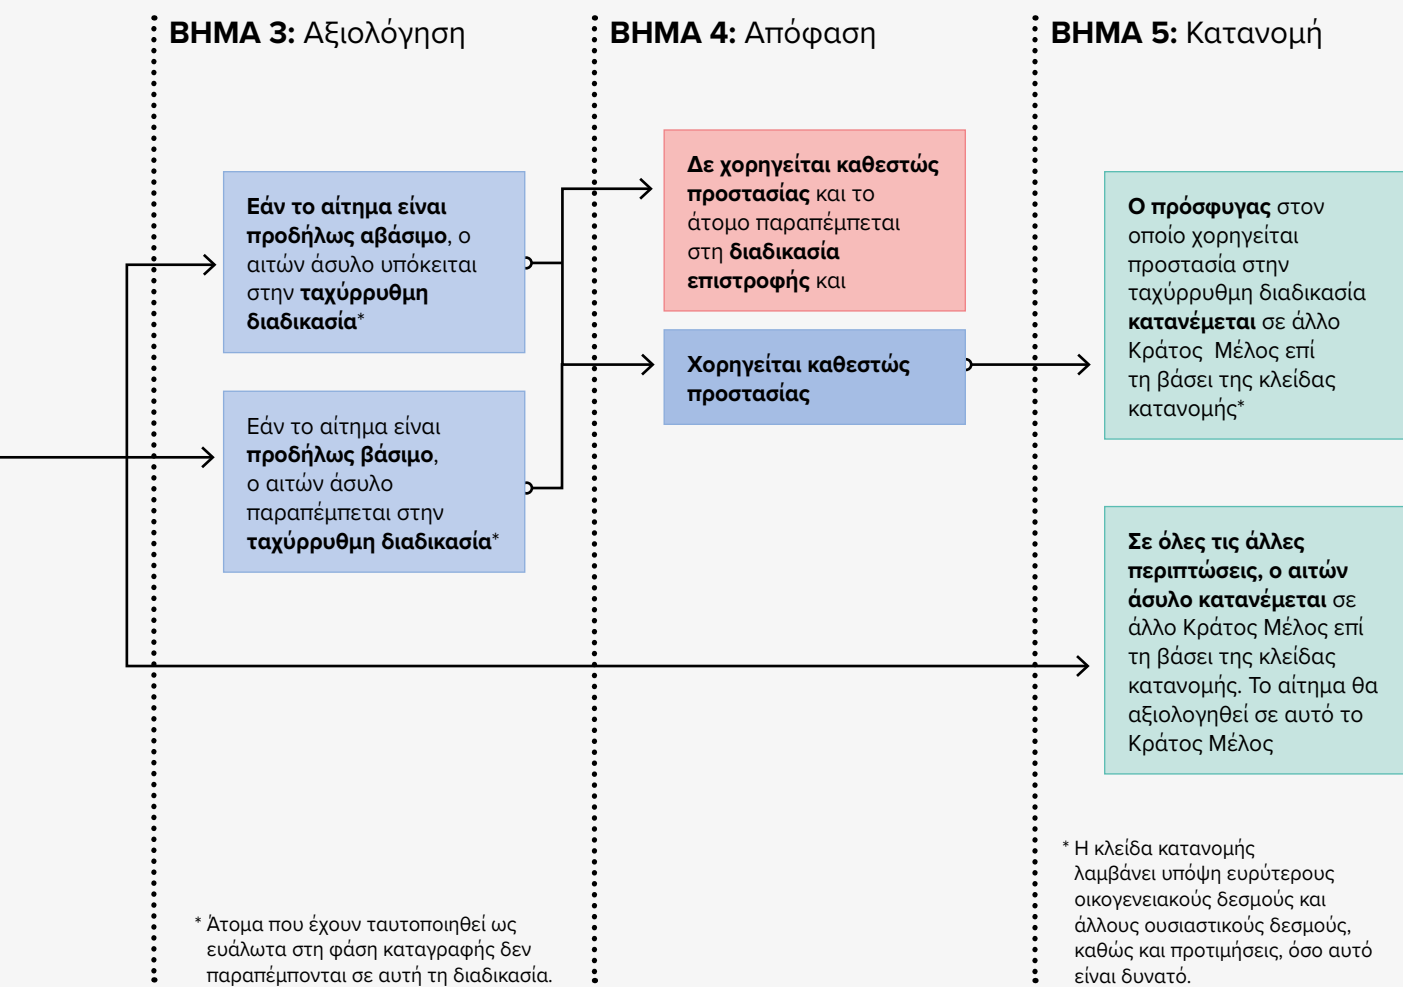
ΒΗΜΑ 3: Αξιολόγηση

ΒΗΜΑ 4: Απόφαση

ΒΗΜΑ 5: Κατανομή

Εάν το αίτημα είναι προδήλως αβάσιμο, ο αιτών άσυλο υπόκειται στην ταχύρρυθμη διαδικασία*

Εάν το αίτημα είναι προδήλως βάσιμο, ο αιτών άσυλο παραπέμπεται στην ταχύρρυθμη διαδικασία*

Δε χορηγείται καθεστώς προστασίας και το άτομο παραπέμπεται στη διαδικασία επιστροφής και

Χορηγείται καθεστώς προστασίας

Ο πρόσφυγας στον οποίο χορηγείται προστασία στην ταχύρρυθμη διαδικασία κατανέμεται σε άλλο Κράτος Μέλος επί τη βάσει της κλείδας κατανομής*

Σε όλες τις άλλες περιπτώσεις, ο αιτών άσυλο κατανέμεται σε άλλο Κράτος Μέλος επί τη βάσει της κλείδας κατανομής. Το αίτημα θα αξιολογηθεί σε αυτό το Κράτος Μέλος

* Άτομα που έχουν ταυτοποιηθεί ως ευάλωτα στη φάση καταγραφής δεν παραπέμπονται σε αυτή τη διαδικασία.

* Η κλείδα κατανομής λαμβάνει υπόψη ευρύτερους οικογενειακούς δεσμούς και άλλους ουσιαστικούς δεσμούς, καθώς και προτιμήσεις, όσο αυτό είναι δυνατό.